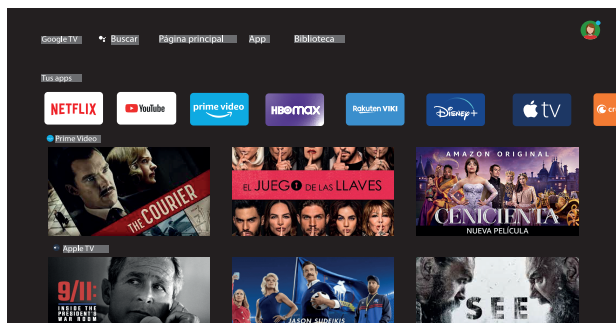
Google TV
Buscar
Página principal
App
Biblioteca

Tus apps

NETFLIX
YouTube
prime video
HBOmax
Rakuten VIKI
Disney+
tv

Prime Video

THE COURIER
EL JUEGO DE LAS LLAVES
AMAZON ORIGINAL
CENICIENTA
NUEVA PELÍCULA

Apple TV

9/11: INSIDE THE PRESIDENT'S WAR ROOM
JASON SUDEIKIS
SEE